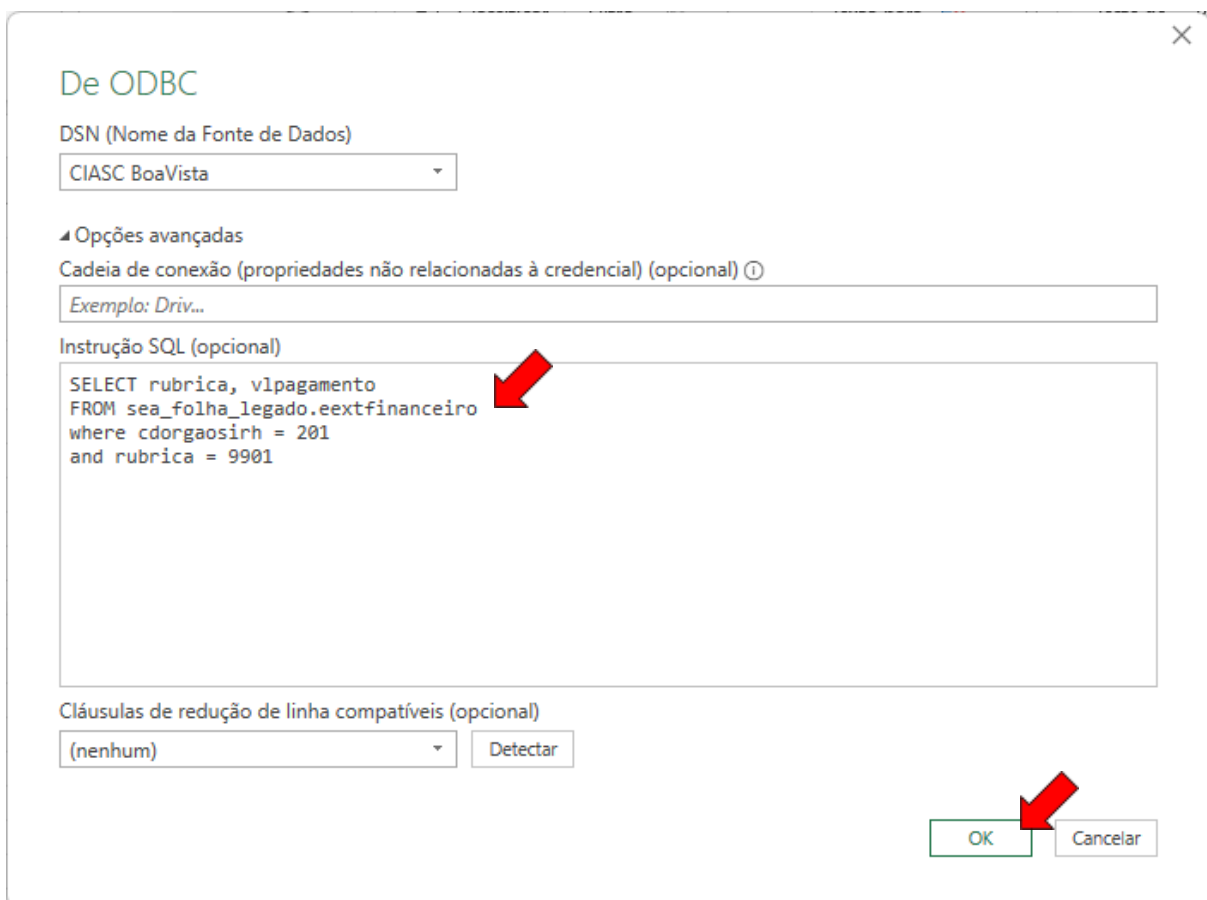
De ODBC

DSN (Nome da Fonte de Dados)

CIASC BoaVista

◢ Opções avançadas

Cadeia de conexão (propriedades não relacionadas à credencial) (opcional) ⓘ

Exemplo: Driv...

Instrução SQL (opcional)

SELECT rubrica, vlpagamento
FROM sea_folha_legado.eextfinanceiro
where cdorgaosirh = 201
and rubrica = 9901

Cláusulas de redução de linha compatíveis (opcional)

(nenhum)

Detectar

OK

Cancelar